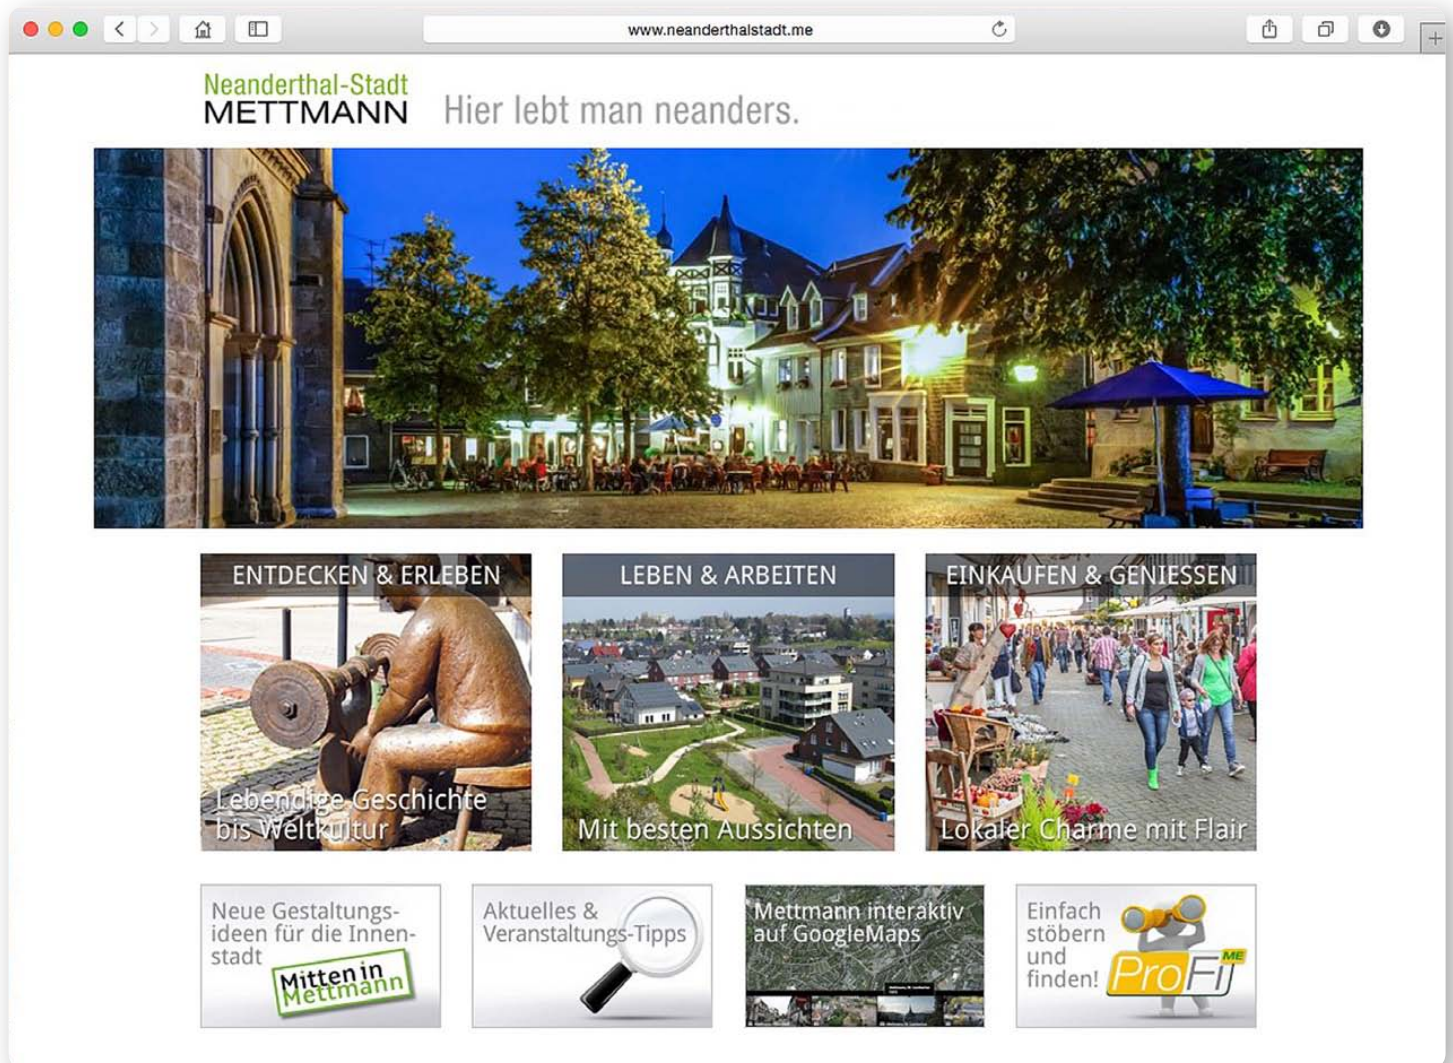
www.neanderthalstadt.me

Neanderthal-Stadt
METTMANN

Hier lebt man neanders.

ENTDECKEN & ERLEBEN

Lebendige Geschichte bis Weltkultur

LEBEN & ARBEITEN

Mit besten Aussichten

EINKAUFEN & GENIESSEN

Lokaler Charme mit Flair

Neue Gestaltungsideen für die Innenstadt

Mitten in Mettmann

Aktuelles & Veranstaltungs-Tipps

Mettmann interaktiv auf GoogleMaps

Einfach stöbern und finden!

ProFi ME